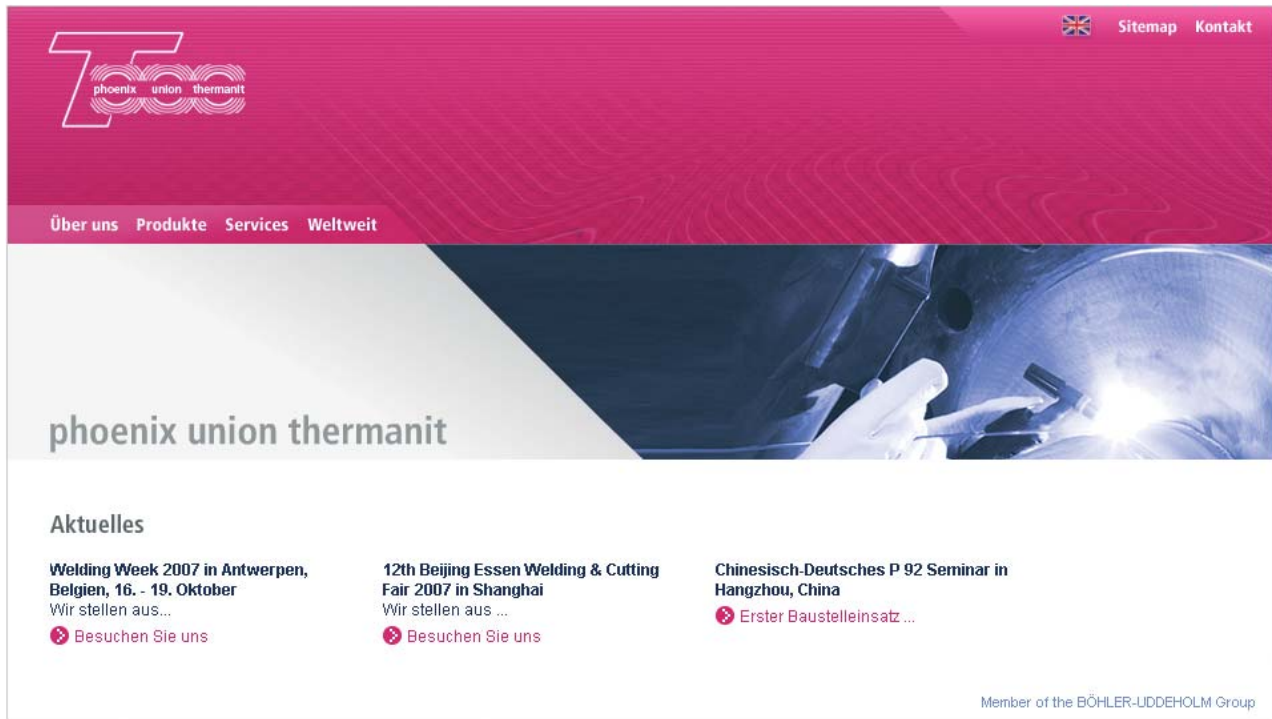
T phoenix union thermanit

Sitemap Kontakt

Über uns Produkte Services Weltweit

phoenix union thermanit

Aktuelles

Welding Week 2007 in Antwerpen, Belgien, 16. - 19. Oktober
Wir stellen aus...
Besuchen Sie uns

12th Beijing Essen Welding & Cutting Fair 2007 in Shanghai
Wir stellen aus ...
Besuchen Sie uns

Chinesisch-Deutsches P 92 Seminar in Hangzhou, China
Erster Baustelleinsatz ...

Member of the BÖHLER-UDDEHOLM Group